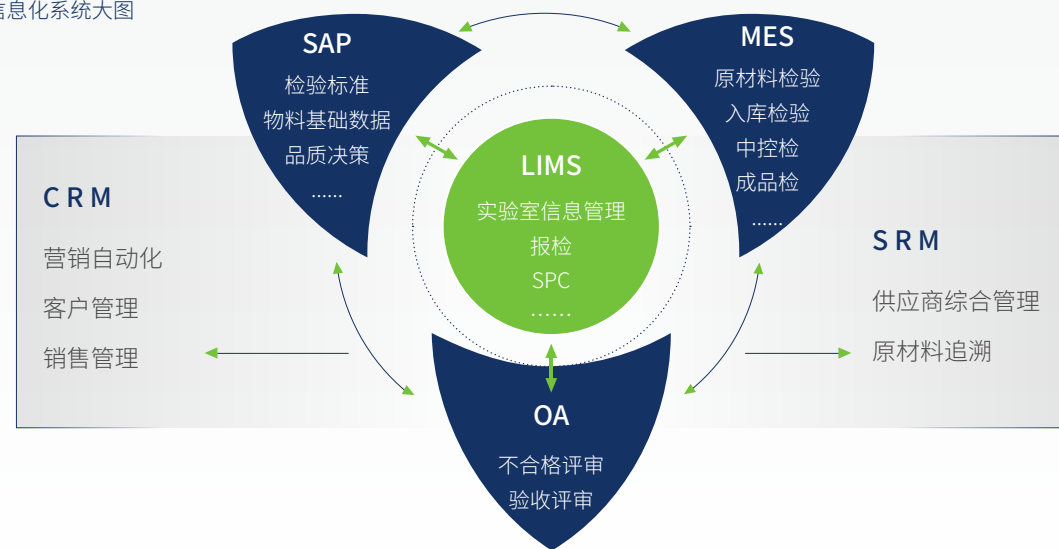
言息化系统大图

SAP
检验标准
物料基础数据
品质决策
......

MES
原材料检验
入库检验
中控检
成品检
......

CRM
营销自动化
客户管理
销售管理

LIMS
实验室信息管理
报检
SPC
......

SRM
供应商综合管理
原材料追溯

OA
不合格评审
验收评审